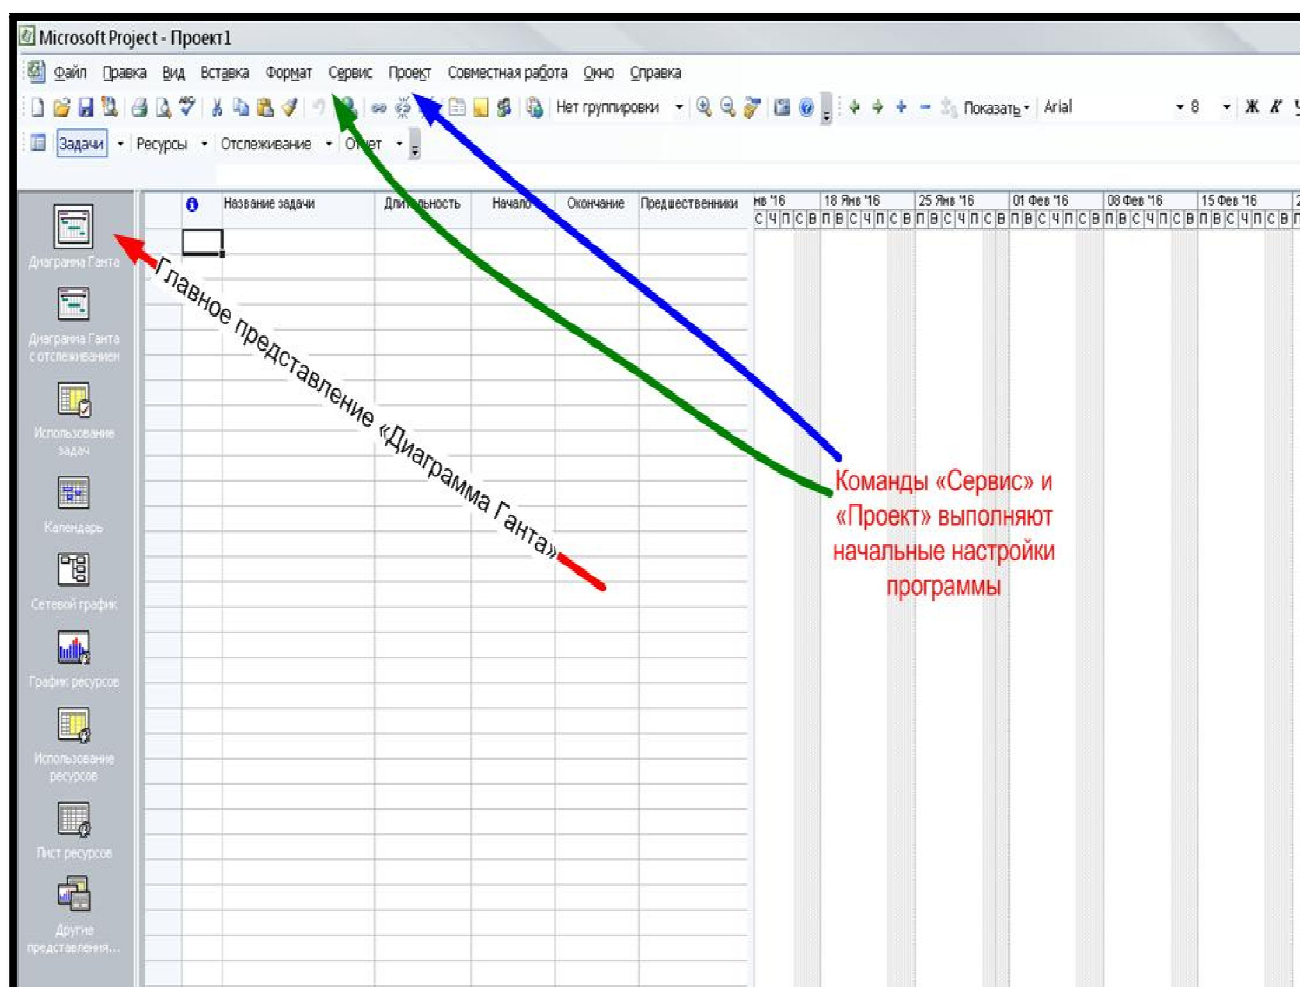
Microsoft Project - Проект1

Файл Правка Вид Вставка Формат Сервис Проект Совместная работа Окно Справка

Нет группировки Показать Arial 8 Ж К

Задачи Ресурсы Отслеживание Отчет

Диаграмма Ганта

Диаграмма Ганта с отслеживанием

Использование задач

Календарь

Сетевой график

График ресурсов

Использование ресурсов

Лист ресурсов

Другие представления...

| | Название задачи | Длительность | Начало | Окончание | Предшественники |
|---|---|---|---|---|---|

нв '16 | 18 Янв '16 | 25 Янв '16 | 01 Фев '16 | 08 Фев '16 | 15 Фев '16

С Ч П С В П В С Ч П С В П В С Ч П С В П В С Ч П С В П В С Ч П С В П В С Ч П С В П

Главное представление «Диаграмма Ганта»

Команды «Сервис» и «Проект» выполняют начальные настройки программы